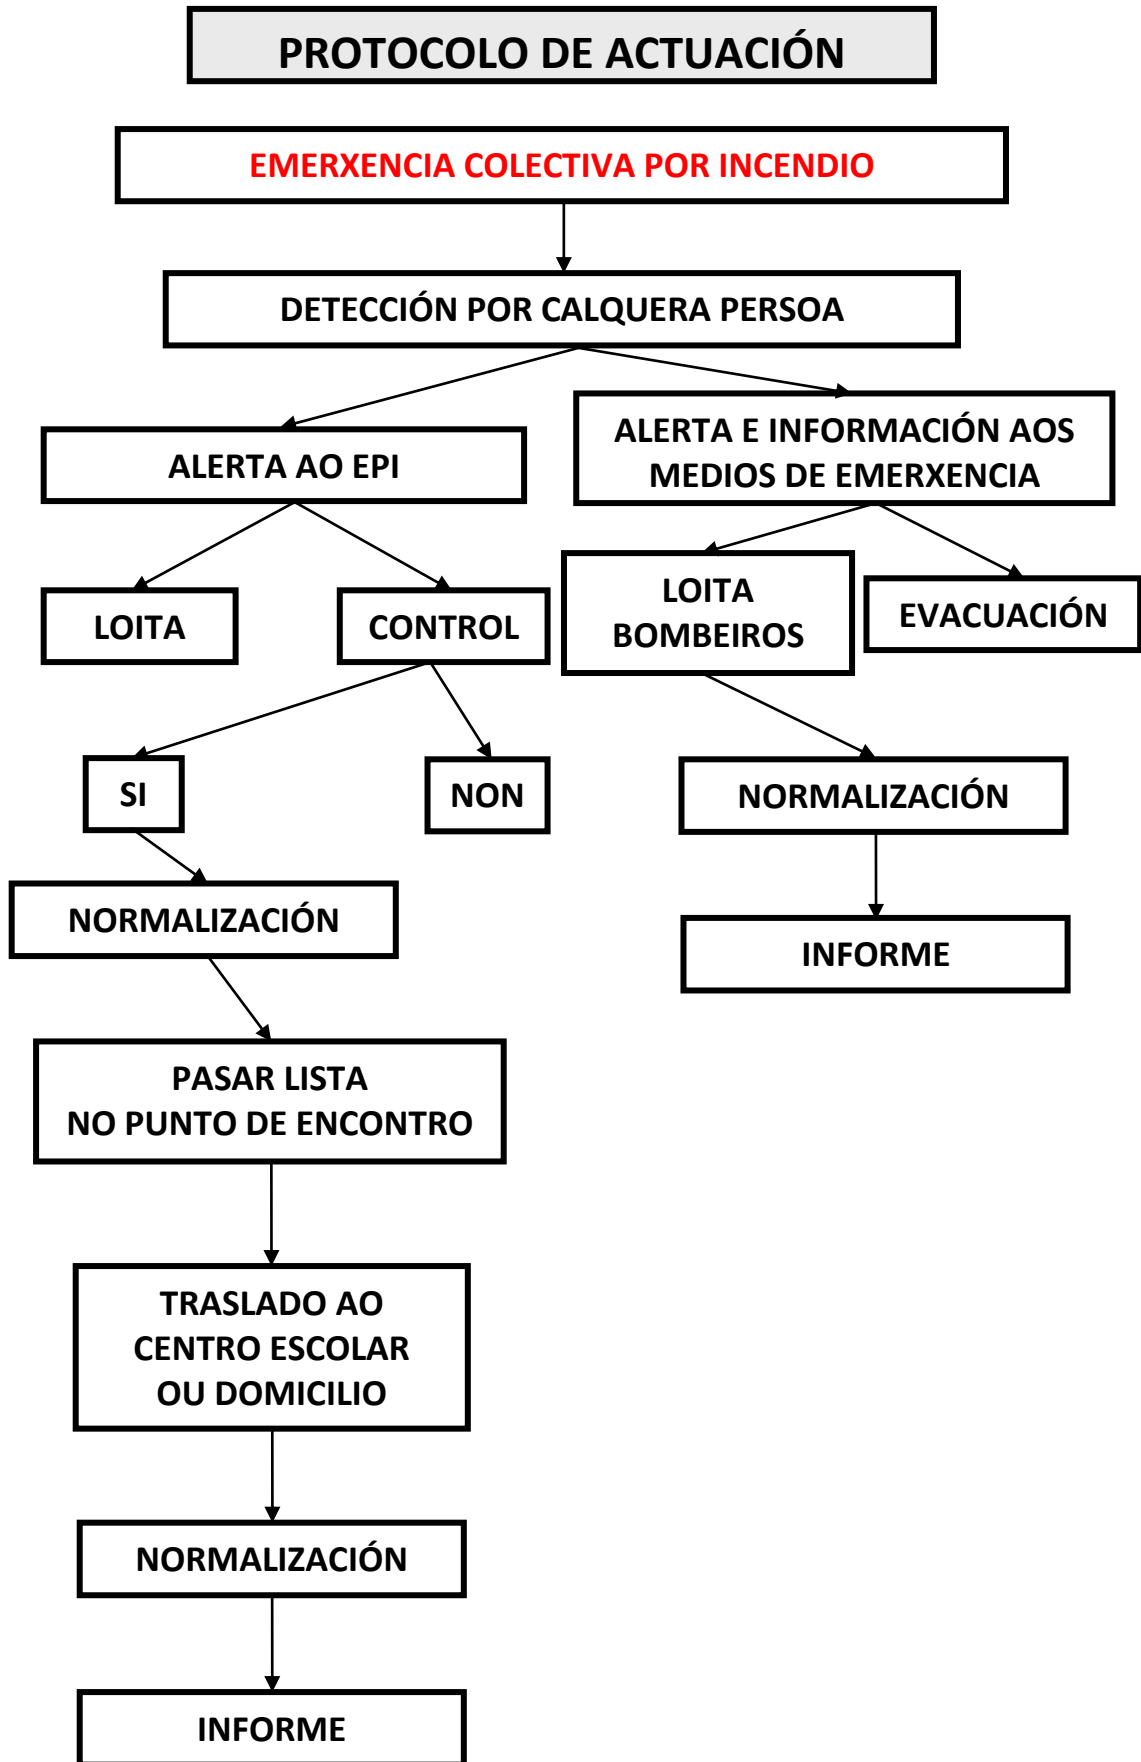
PROTOCOLO DE ACTUACIÓN

EMERXENCIA COLECTIVA POR INCENDIO

DETECCIÓN POR CALQUERA PERSOA

ALERTA AO EPI

ALERTA E INFORMACIÓN AOS MEDIOS DE EMERXENCIA

LOITA

CONTROL

LOITA BOMBEIROS

EVACUACIÓN

SI

NON

NORMALIZACIÓN

NORMALIZACIÓN

INFORME

PASAR LISTA NO PUNTO DE ENCONTRO

TRASLADO AO CENTRO ESCOLAR OU DOMICILIO

NORMALIZACIÓN

INFORME